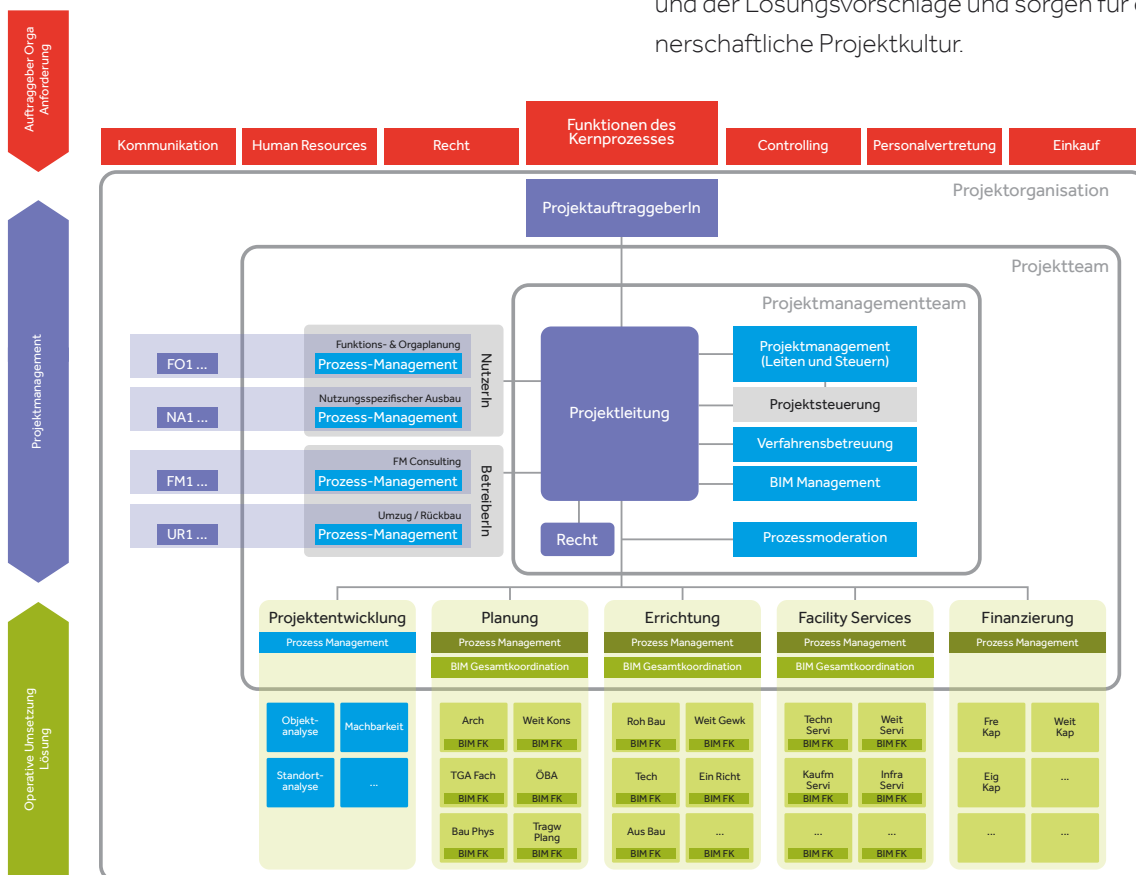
und der Lösungsvorschläge und sorgen für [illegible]
nerschaftliche Projektkultur.

Auftraggeber Orga Anforderung

Projektmanagement

Operative Umsetzung Lösung

Kommunikation | Human Resources | Recht | Funktionen des Kernprozesses | Controlling | Personalvertretung | Einkauf

Projektorganisation

ProjektauftraggeberIn

Projektteam

Projektmanagementteam

FO1 ...
Funktions- & Orgaplanung
Prozess-Management

NA1 ...
Nutzungsspezifischer Ausbau
Prozess-Management

NutzerIn

FM1 ...
FM Consulting
Prozess-Management

UR1 ...
Umzug / Rückbau
Prozess-Management

BetreiberIn

Projektleitung

Recht

Projektmanagement (Leiten und Steuern)

Projektsteuerung

Verfahrensbetreuung

BIM Management

Prozessmoderation

Projektentwicklung
Prozess Management
Objekt-analyse
Machbarkeit
Standort-analyse
...

Planung
Prozess Management
BIM Gesamtkoordination
Arch BIM FK
Weit Kons BIM FK
TGA Fach BIM FK
ÖBA BIM FK
Bau Phys BIM FK
Tragw Plang BIM FK

Errichtung
Prozess Management
BIM Gesamtkoordination
Roh Bau BIM FK
Weit Gewk BIM FK
Tech BIM FK
Ein Richt BIM FK
Aus Bau BIM FK
... BIM FK

Facility Services
Prozess Management
BIM Gesamtkoordination
Techn Servi BIM FK
Weit Servi BIM FK
Kaufm Servi BIM FK
Infra Servi BIM FK
... BIM FK
... BIM FK

Finanzierung
Prozess Management
Fre Kap
Weit Kap
Eig Kap
...
...
...